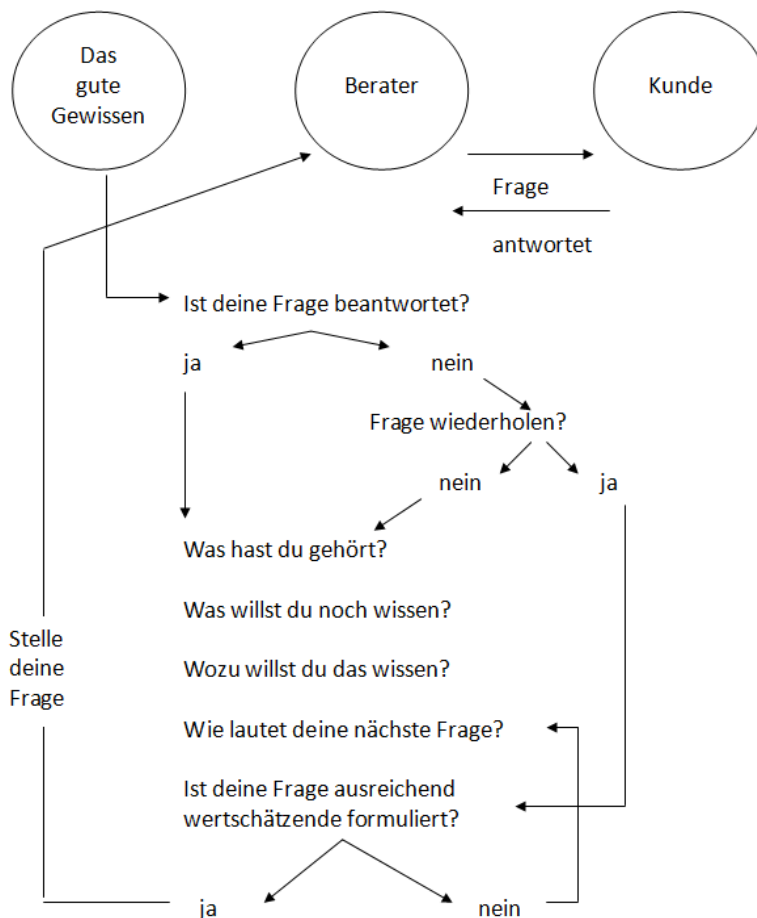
Das gute Gewissen

Berater

Kunde

Frage

antwortet

Ist deine Frage beantwortet?

ja

nein

Frage wiederholen?

nein

ja

Was hast du gehört?

Was willst du noch wissen?

Wozu willst du das wissen?

Wie lautet deine nächste Frage?

Ist deine Frage ausreichend wertschätzende formuliert?

Stelle deine Frage

ja

nein